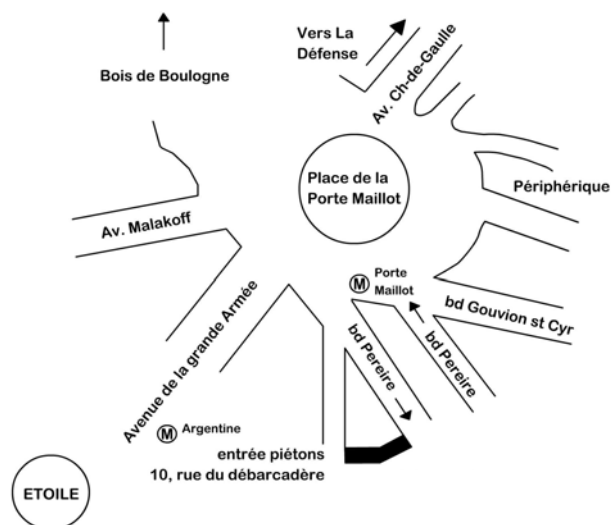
Bois de Boulogne

Vers La Défense

Av. Ch-de-Gaulle

Place de la Porte Maillot

Périphérique

Av. Malakoff

M Porte Maillot

bd Gouvion st Cyr

Avenue de la grande Armée

bd Pereire

bd Pereire

M Argentine

entrée piétons
10, rue du débarcadère

ETOILE